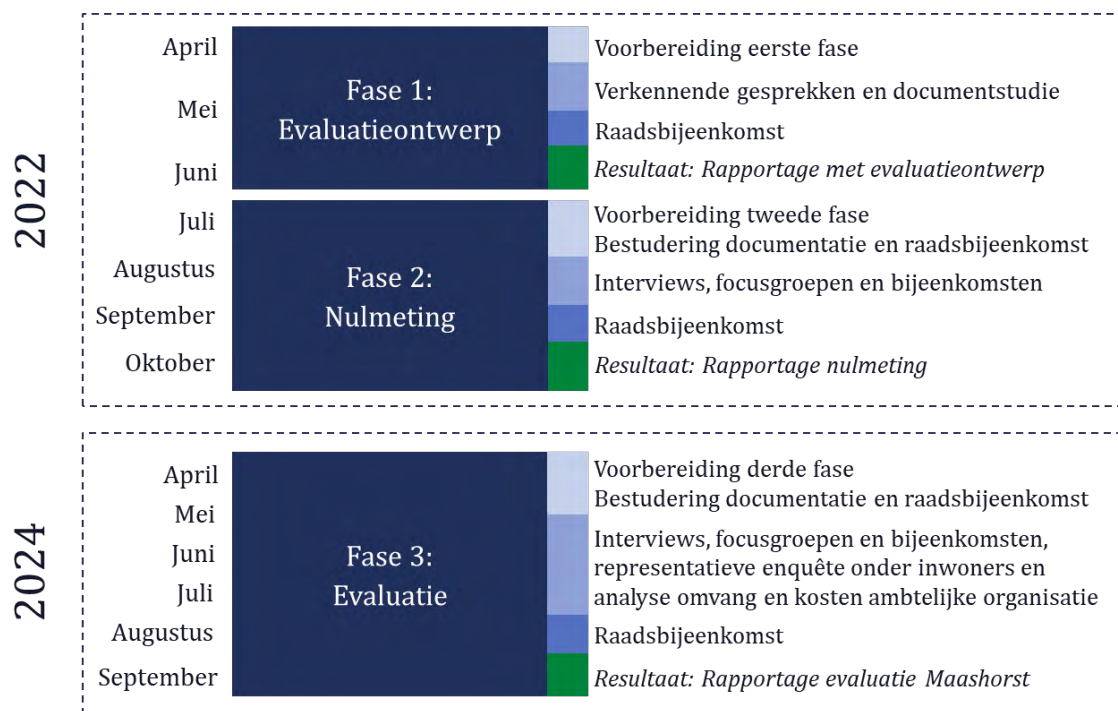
2022

April
Mei
Juni

Fase 1:
Evaluatieontwerp

Voorbereiding eerste fase
Verkennende gesprekken en documentstudie
Raadsbijeenkomst
*Resultaat: Rapportage met evaluatieontwerp*

Juli
Augustus
September
Oktober

Fase 2:
Nulmeting

Voorbereiding tweede fase
Bestudering documentatie en raadsbijeenkomst
Interviews, focusgroepen en bijeenkomsten
Raadsbijeenkomst
*Resultaat: Rapportage nulmeting*

2024

April
Mei
Juni
Juli
Augustus
September

Fase 3:
Evaluatie

Voorbereiding derde fase
Bestudering documentatie en raadsbijeenkomst
Interviews, focusgroepen en bijeenkomsten, representatieve enquête onder inwoners en analyse omvang en kosten ambtelijke organisatie
Raadsbijeenkomst
*Resultaat: Rapportage evaluatie Maashorst*